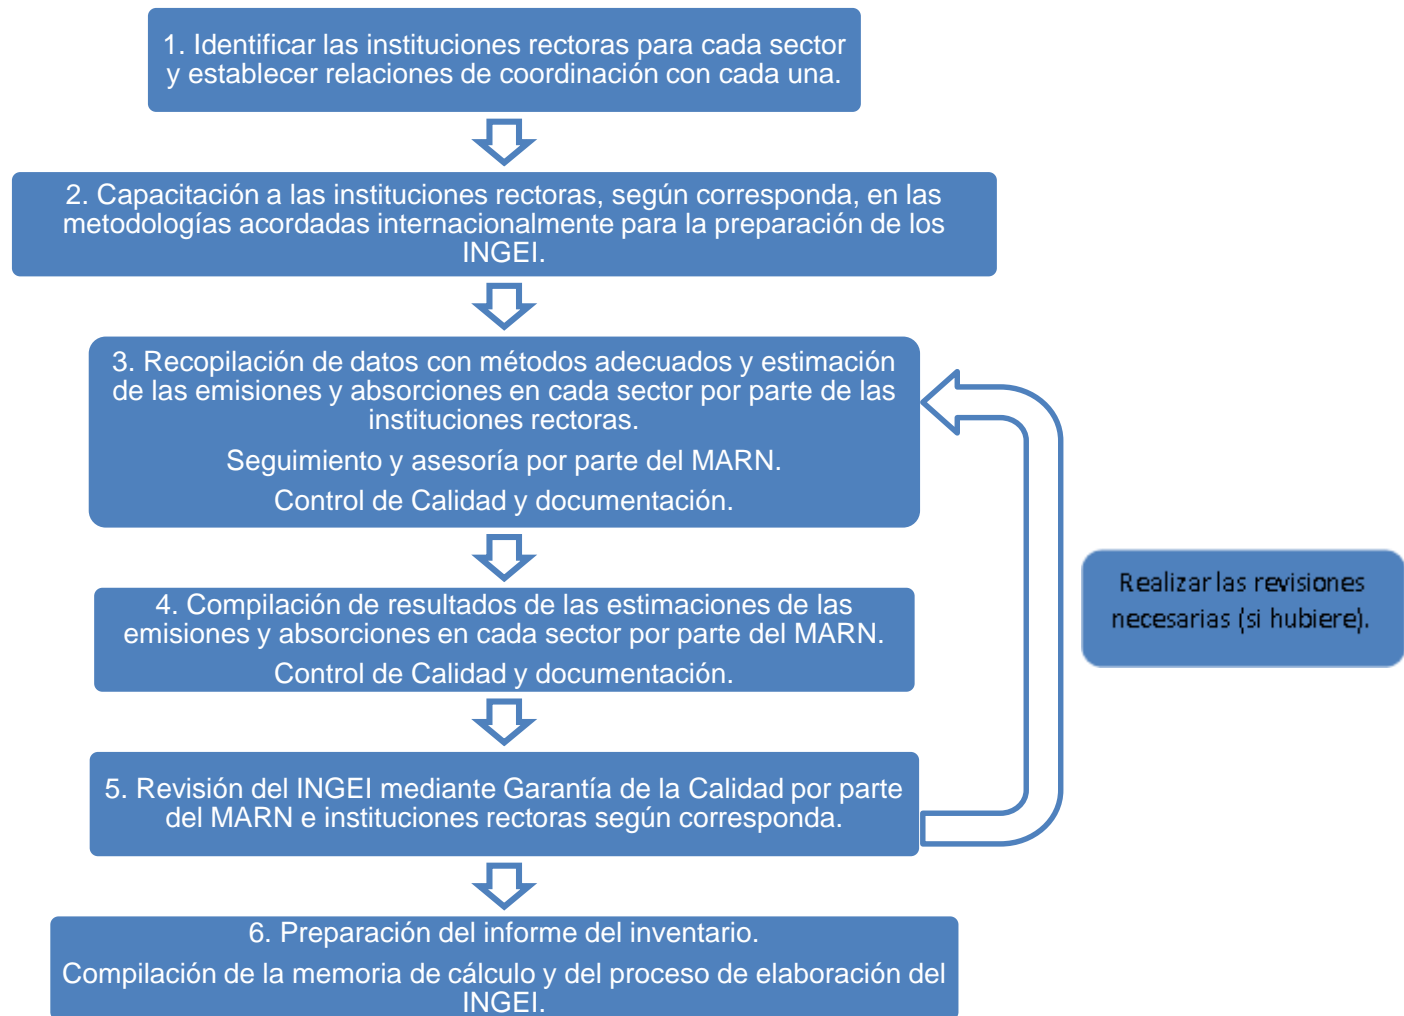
1. Identificar las instituciones rectoras para cada sector y establecer relaciones de coordinación con cada una.

2. Capacitación a las instituciones rectoras, según corresponda, en las metodologías acordadas internacionalmente para la preparación de los INGEI.

3. Recopilación de datos con métodos adecuados y estimación de las emisiones y absorciones en cada sector por parte de las instituciones rectoras.

Seguimiento y asesoría por parte del MARN.

Control de Calidad y documentación.

4. Compilación de resultados de las estimaciones de las emisiones y absorciones en cada sector por parte del MARN.

Control de Calidad y documentación.

5. Revisión del INGEI mediante Garantía de la Calidad por parte del MARN e instituciones rectoras según corresponda.

6. Preparación del informe del inventario.

Compilación de la memoria de cálculo y del proceso de elaboración del INGEI.

Realizar las revisiones necesarias (si hubiere).